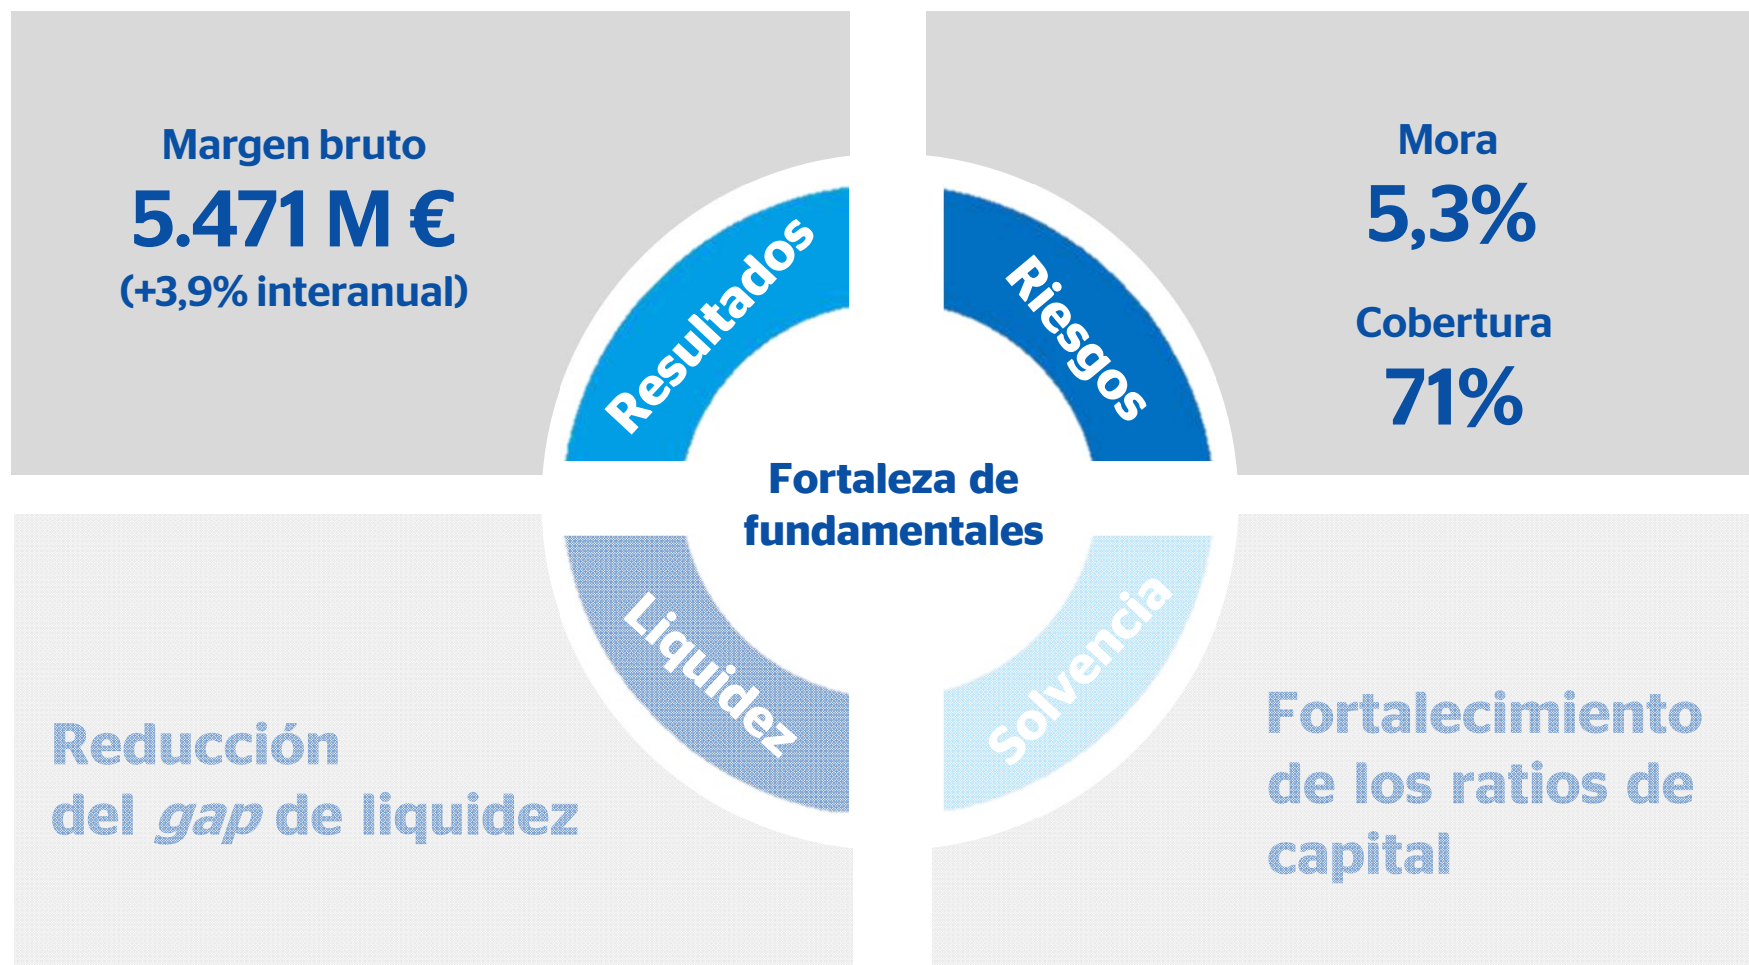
Margen bruto
5.471 M €
(+3,9% interanual)

Resultados

Riesgos

Mora
5,3%

Cobertura
71%

Fortaleza de fundamentales

Liquidez

Solvencia

Reducción del *gap* de liquidez

Fortalecimiento de los ratios de capital